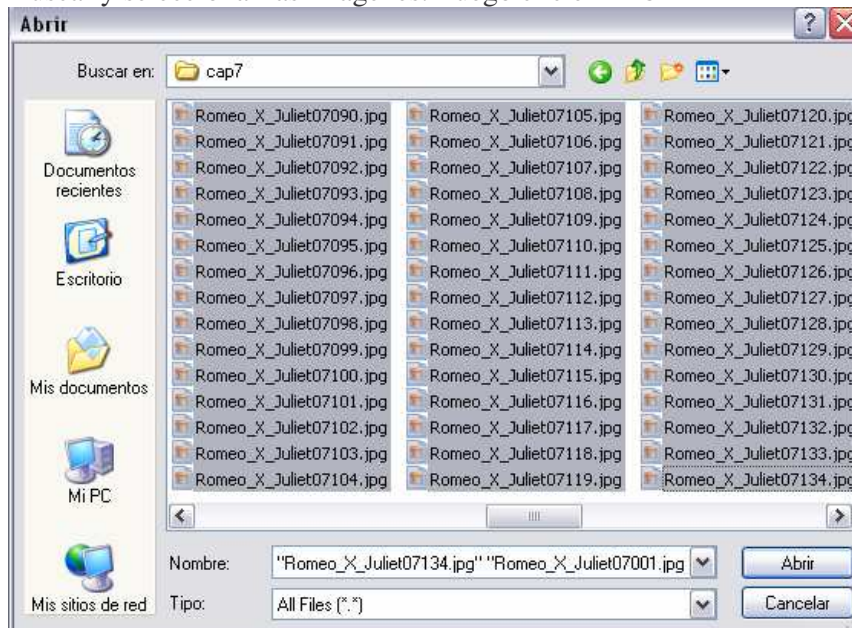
Abrir

Buscar en: cap7

Documentos recientes

Escritorio

Mis documentos

Mi PC

Mis sitios de red

Romeo_X_Juliet07090.jpg
Romeo_X_Juliet07091.jpg
Romeo_X_Juliet07092.jpg
Romeo_X_Juliet07093.jpg
Romeo_X_Juliet07094.jpg
Romeo_X_Juliet07095.jpg
Romeo_X_Juliet07096.jpg
Romeo_X_Juliet07097.jpg
Romeo_X_Juliet07098.jpg
Romeo_X_Juliet07099.jpg
Romeo_X_Juliet07100.jpg
Romeo_X_Juliet07101.jpg
Romeo_X_Juliet07102.jpg
Romeo_X_Juliet07103.jpg
Romeo_X_Juliet07104.jpg

Romeo_X_Juliet07105.jpg
Romeo_X_Juliet07106.jpg
Romeo_X_Juliet07107.jpg
Romeo_X_Juliet07108.jpg
Romeo_X_Juliet07109.jpg
Romeo_X_Juliet07110.jpg
Romeo_X_Juliet07111.jpg
Romeo_X_Juliet07112.jpg
Romeo_X_Juliet07113.jpg
Romeo_X_Juliet07114.jpg
Romeo_X_Juliet07115.jpg
Romeo_X_Juliet07116.jpg
Romeo_X_Juliet07117.jpg
Romeo_X_Juliet07118.jpg
Romeo_X_Juliet07119.jpg

Romeo_X_Juliet07120.jp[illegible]
Romeo_X_Juliet07121.jp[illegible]
Romeo_X_Juliet07122.jp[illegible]
Romeo_X_Juliet07123.jp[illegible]
Romeo_X_Juliet07124.jp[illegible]
Romeo_X_Juliet07125.jp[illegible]
Romeo_X_Juliet07126.jp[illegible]
Romeo_X_Juliet07127.jp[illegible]
Romeo_X_Juliet07128.jp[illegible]
Romeo_X_Juliet07129.jp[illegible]
Romeo_X_Juliet07130.jp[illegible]
Romeo_X_Juliet07131.jp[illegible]
Romeo_X_Juliet07132.jp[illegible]
Romeo_X_Juliet07133.jp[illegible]
Romeo_X_Juliet07134.jp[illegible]

Nombre: "Romeo_X_Juliet07134.jpg" "Romeo_X_Juliet07001.jpg

Tipo: All Files (*.*)

Abrir

Cancelar